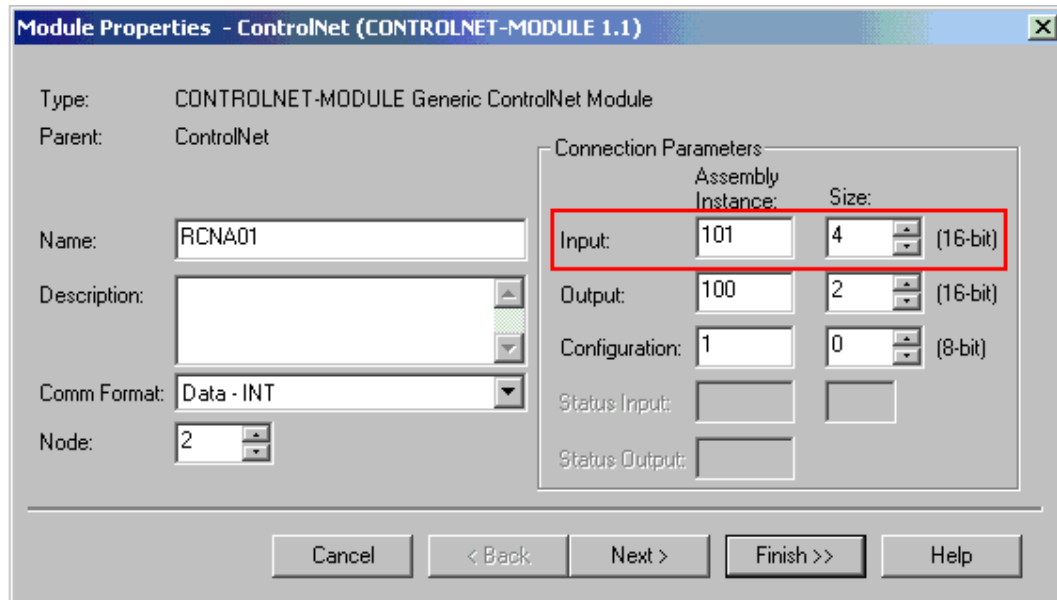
Module Properties - ControlNet (CONTROLNET-MODULE 1.1)

Type: CONTROLNET-MODULE Generic ControlNet Module

Parent: ControlNet

Name: RCNA01

Description:

Comm Format: Data - INT

Node: 2

Connection Parameters

| | Assembly Instance: | Size: | |
|---|---|---|---|
| Input: | 101 | 4 | (16-bit) |
| Output: | 100 | 2 | (16-bit) |
| Configuration: | 1 | 0 | (8-bit) |
| Status Input: | | | |
| Status Output: | | | |

Cancel | < Back | Next > | Finish >> | Help